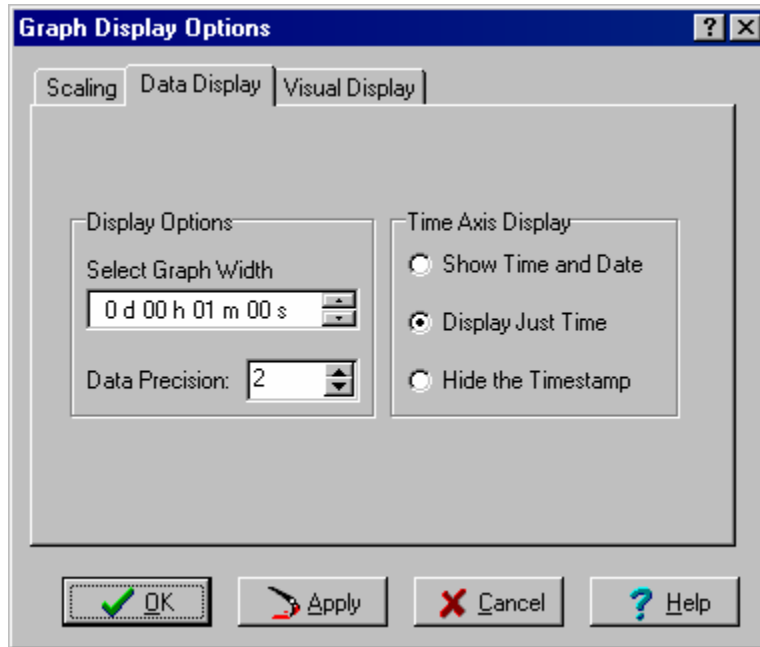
Graph Display Options

?

Scaling

Data Display

Visual Display

Display Options

Select Graph Width

0 d 00 h 01 m 00 s

Data Precision: 2

Time Axis Display

Show Time and Date

Display Just Time

Hide the Timestamp

OK

Apply

Cancel

Help